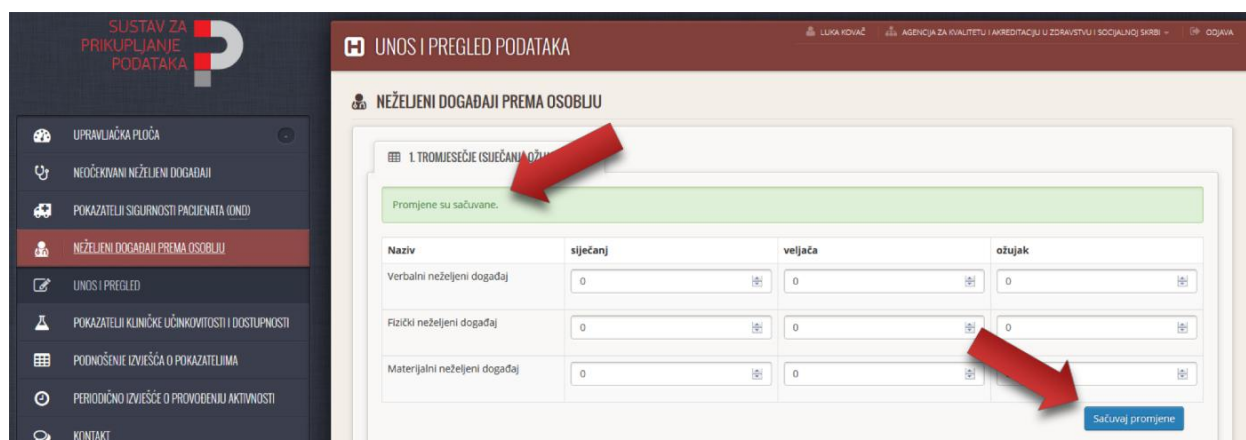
SUSTAV ZA PRIKUPLJANJE PODATAKA

UPRAVLJAČKA PLOČA
NEOČEKIVANI NEŽELJENI DOGAĐAJI
POKAZATELJI SIGURNOSTI PACIJENATA (OND)
NEŽELJENI DOGAĐAJI PREMA OSOBLJU
UNOS I PREGLED
POKAZATELJI KLINIČKE UČINKOVITOSTI I DOSTUPNOSTI
PODNOŠENJE IZVJEŠĆA O POKAZATELJIMA
PERIODIČNO IZVJEŠĆE O PROVOĐENJU AKTIVNOSTI
KONTAKT

UNOS I PREGLED PODATAKA

LUKA KOVAČ
AGENCIJA ZA KVALITETU I AKREDITACIJU U ZDRAVSTVU I SOCIJALNOJ SKRBI
ODJAVA

NEŽELJENI DOGAĐAJI PREMA OSOBLJU

1. TROMJESEČJE (SIJEČANJ-OŽU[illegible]

Promjene su sačuvane.

| Naziv | siječanj | veljača | ožujak |
|---|---|---|---|
| Verbalni neželjeni događaj | 0 | 0 | 0 |
| Fizički neželjeni događaj | 0 | 0 | 0 |
| Materijalni neželjeni događaj | 0 | 0 | |

Sačuvaj promjene